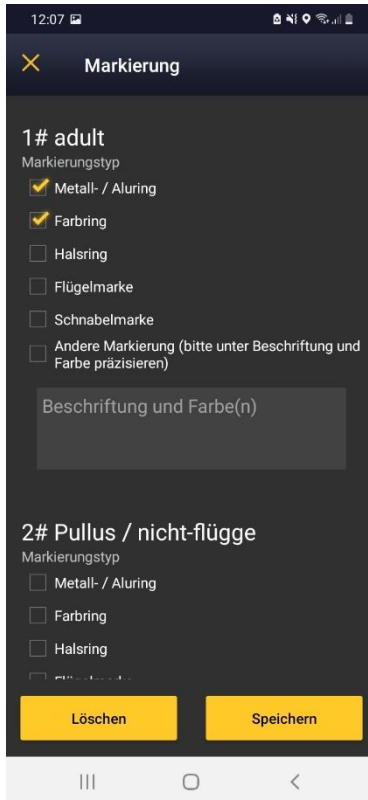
12:07

Markierung

1# adult
Markierungstyp
Metall- / Aluring
Farbring
Halsring
Flügelmarke
Schnabelmarke
Andere Markierung (bitte unter Beschriftung und Farbe präzisieren)

Beschriftung und Farbe(n)

2# Pullus / nicht-flügge
Markierungstyp
Metall- / Aluring
Farbring
Halsring
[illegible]

Löschen
Speichern